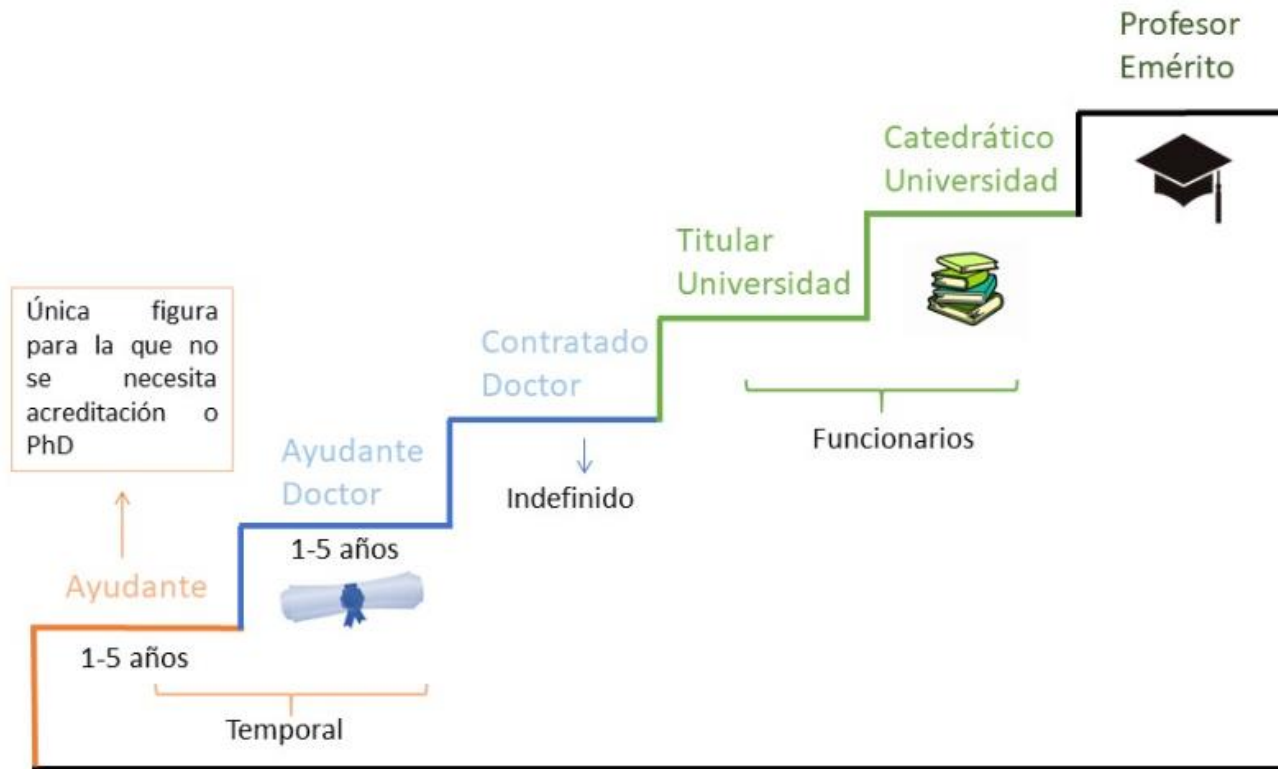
Profesor Emérito

Catedrático Universidad

Titular Universidad

Contratado Doctor

Única figura para la que no se necesita acreditación o PhD

Ayudante Doctor

Indefinido

Funcionarios

1-5 años

Ayudante

1-5 años

Temporal